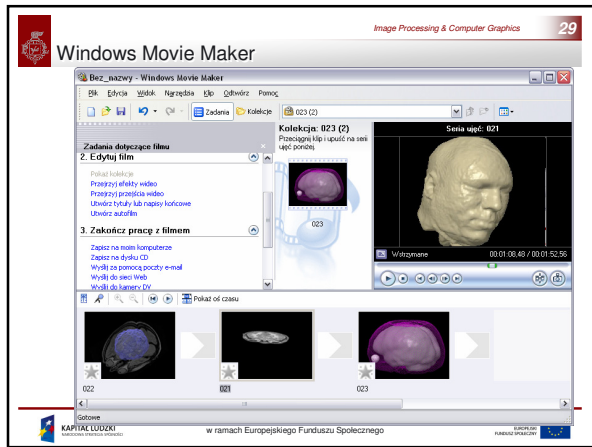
Image Processing & Computer Graphics

29

Windows Movie Maker

Bez_nazwy - Windows Movie Maker

Plik Edycja Widok Narzędzia Klip Odtwórz Pomoc

Zadania Kolekcje 023 (2)

Zadania dotyczące filmu

2. Edytuj film

Pokaż kolekcje
Przejrzyj efekty wideo
Przejrzyj przejścia wideo
Utwórz tytuły lub napisy końcowe
Utwórz autofilm

3. Zakończ pracę z filmem

Zapisz na moim komputerze
Zapisz na dysku CD
Wyślij za pomocą poczty e-mail
Wyślij do sieci Web
Wyślij do kamery DV

Kolekcja: 023 (2)
Przeciągnij klip i upuść na serii ujęć poniżej

023

Seria ujęć: 021

Wstrzymane 00:01:08,48 / 00:01:52,56

Pokaż oś czasu

022

021

023

Gotowe

KAPITAŁ LUDZKI
NARODOWA STRATEGIA SPÓJNOŚCI

w ramach Europejskiego Funduszu Społecznego

EUROPEJSKI FUNDUSZ SPOŁECZNY